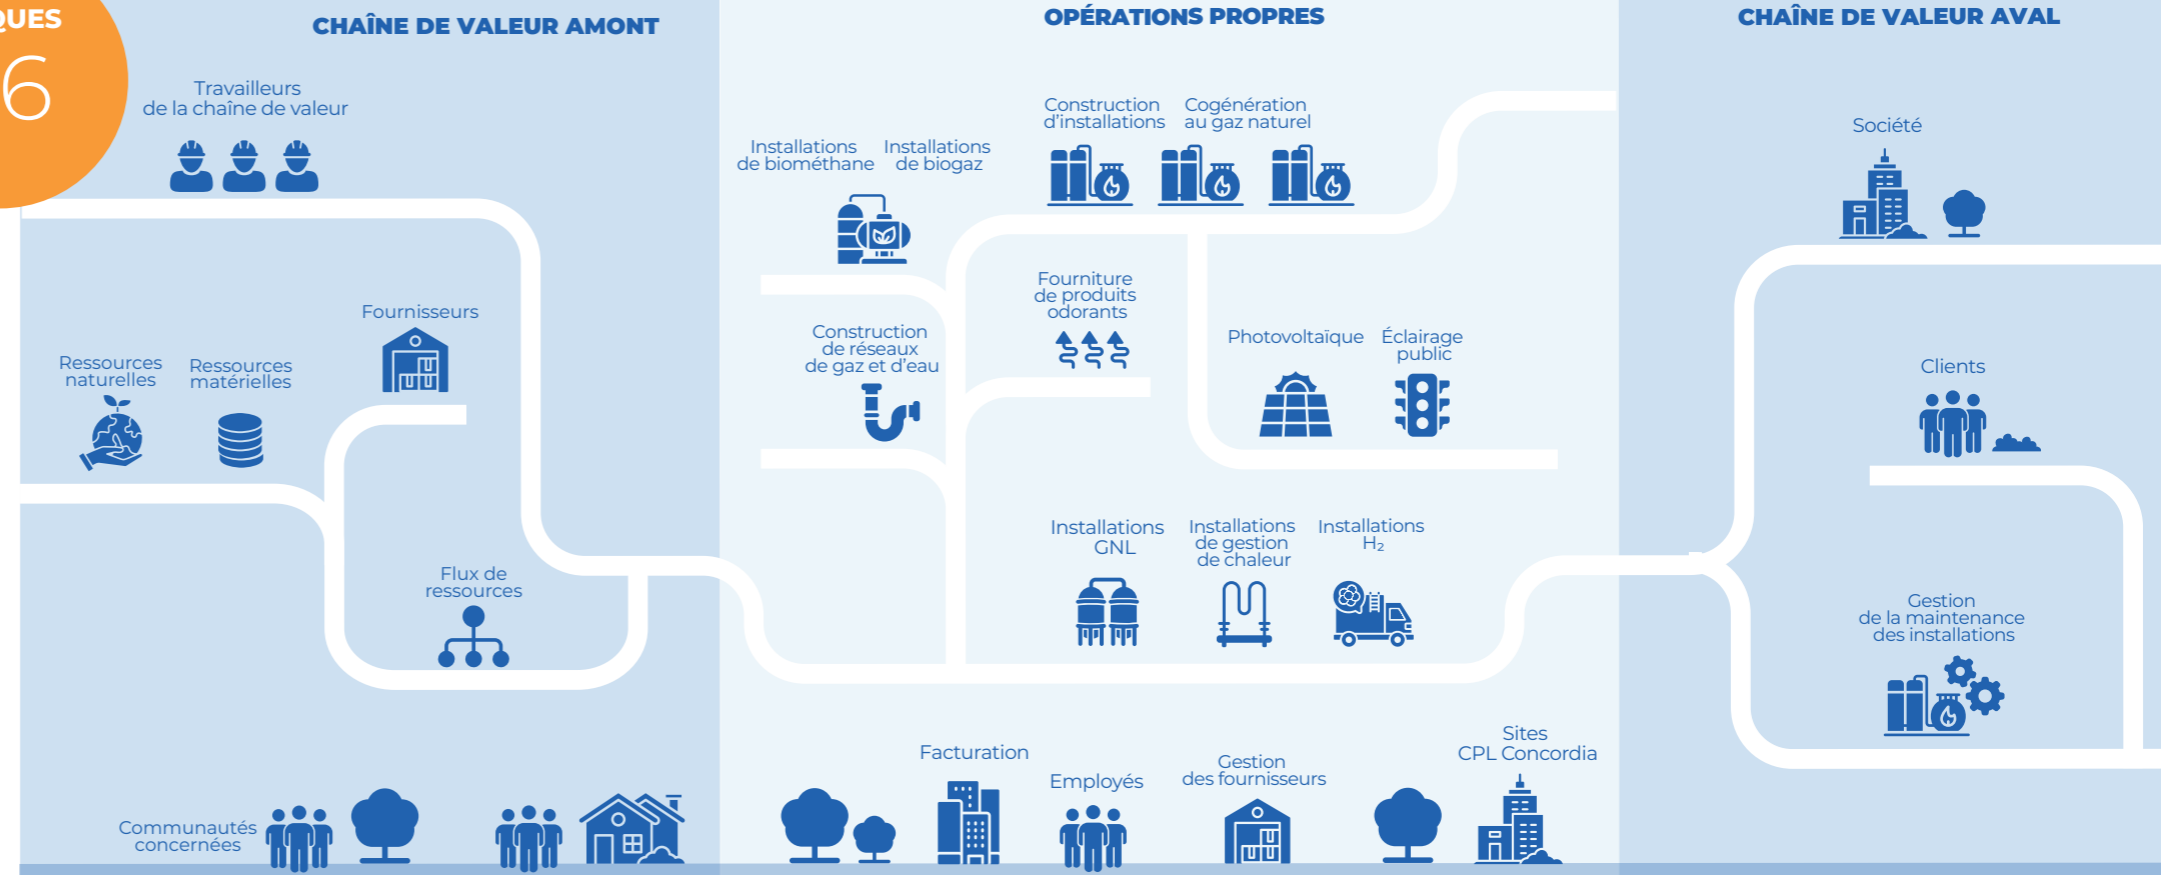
QUES
6

CHAÎNE DE VALEUR AMONT

Travailleurs de la chaîne de valeur

Fournisseurs

Ressources naturelles

Ressources matérielles

Flux de ressources

Communautés concernées

OPÉRATIONS PROPRES

Installations de biométhane

Installations de biogaz

Construction d'installations

Cogénération au gaz naturel

Fourniture de produits odorants

Construction de réseaux de gaz et d'eau

Photovoltaïque

Éclairage public

Installations GNL

Installations de gestion de chaleur

Installations $H_2$

Facturation

Employés

Gestion des fournisseurs

Sites CPL Concordia

CHAÎNE DE VALEUR AVAL

Société

Clients

Gestion de la maintenance des installations